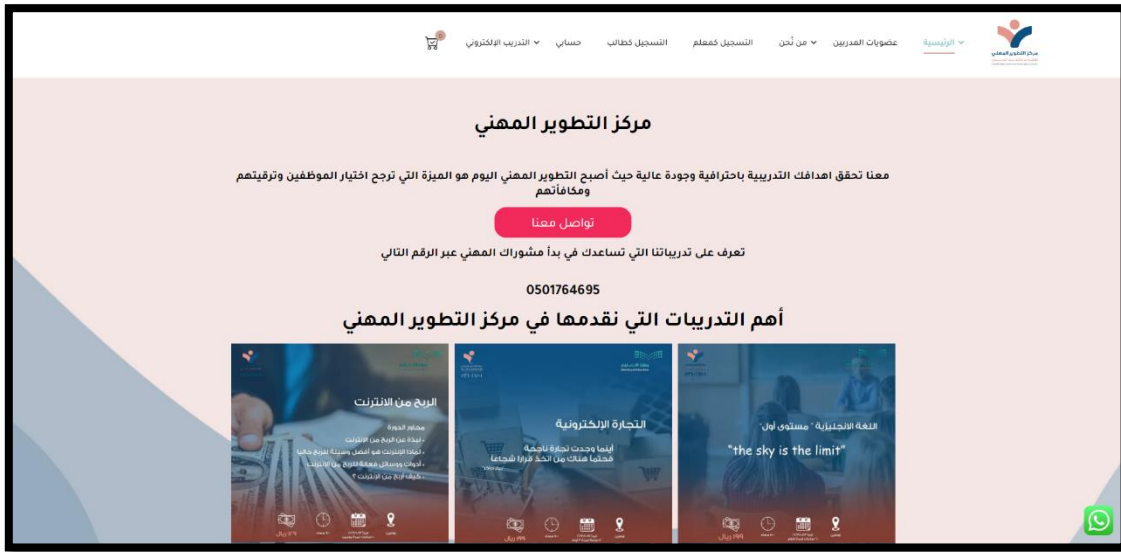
مركز التطوير المهني

الرئيسية
عضويات المدربين
من نحن
التسجيل كمعلم
التسجيل كطالب
حسابي
التدريب الإلكتروني
0

مركز التطوير المهني

معنا تحقق اهدافك التدريبية باحترافية وجودة عالية حيث أصبح التطوير المهني اليوم هو الميزة التي ترجح اختيار الموظفين وترقيتهم ومكافأتهم

تواصل معنا

تعرف على تدريباتنا التي تساعدك في بدأ مشوارك المهني عبر الرقم التالي

0501764695

أهم التدريبات التي نقدمها في مركز التطوير المهني

اللغة الانجليزية " مستوى أول"
"the sky is the limit"

التجارة الإلكترونية
أينما وجدت تجارة ناجحة فحتما هناك من اتخذ قرارا شجاعا

الربح من الانترنت
محاور الدورة
- نبذة عن الربح من الانترنت
- لماذا الانترنت هو أفضل وسيلة للربح حاليا
- أدوات ووسائل فعالة للربح من الانترنت
- كيف تربح من الانترنت ؟